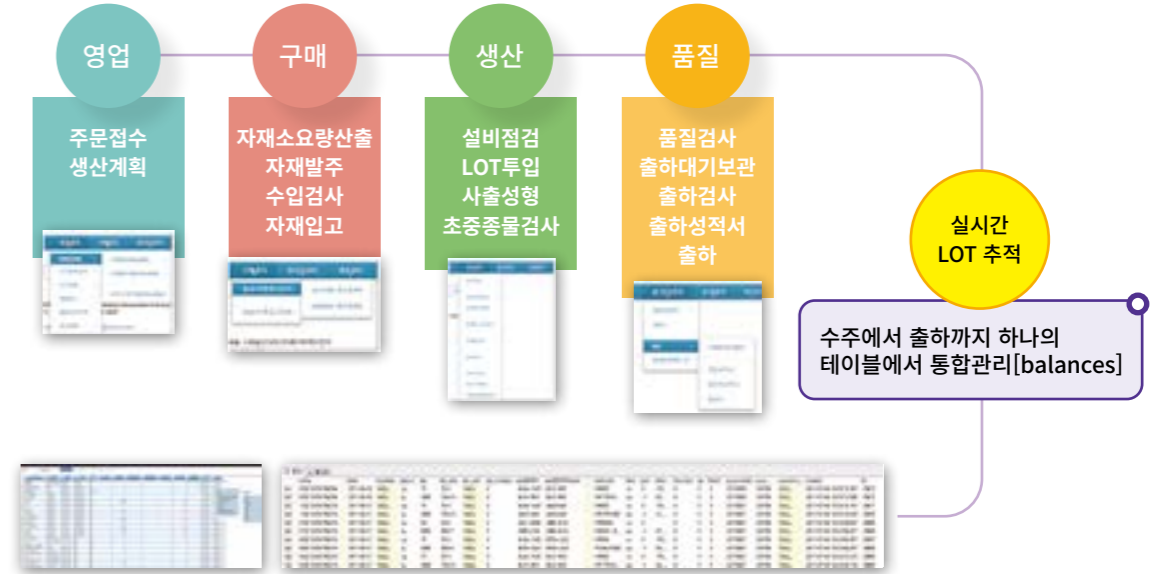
영업

주문접수
생산계획

구매

자재소요량산출
자재발주
수입검사
자재입고

생산

설비점검
LOT투입
사출성형
초중종물검사

품질

품질검사
출하대기보관
출하검사
출하성적서
출하

실시간
LOT 추적

수주에서 출하까지 하나의
테이블에서 통합관리[balances]